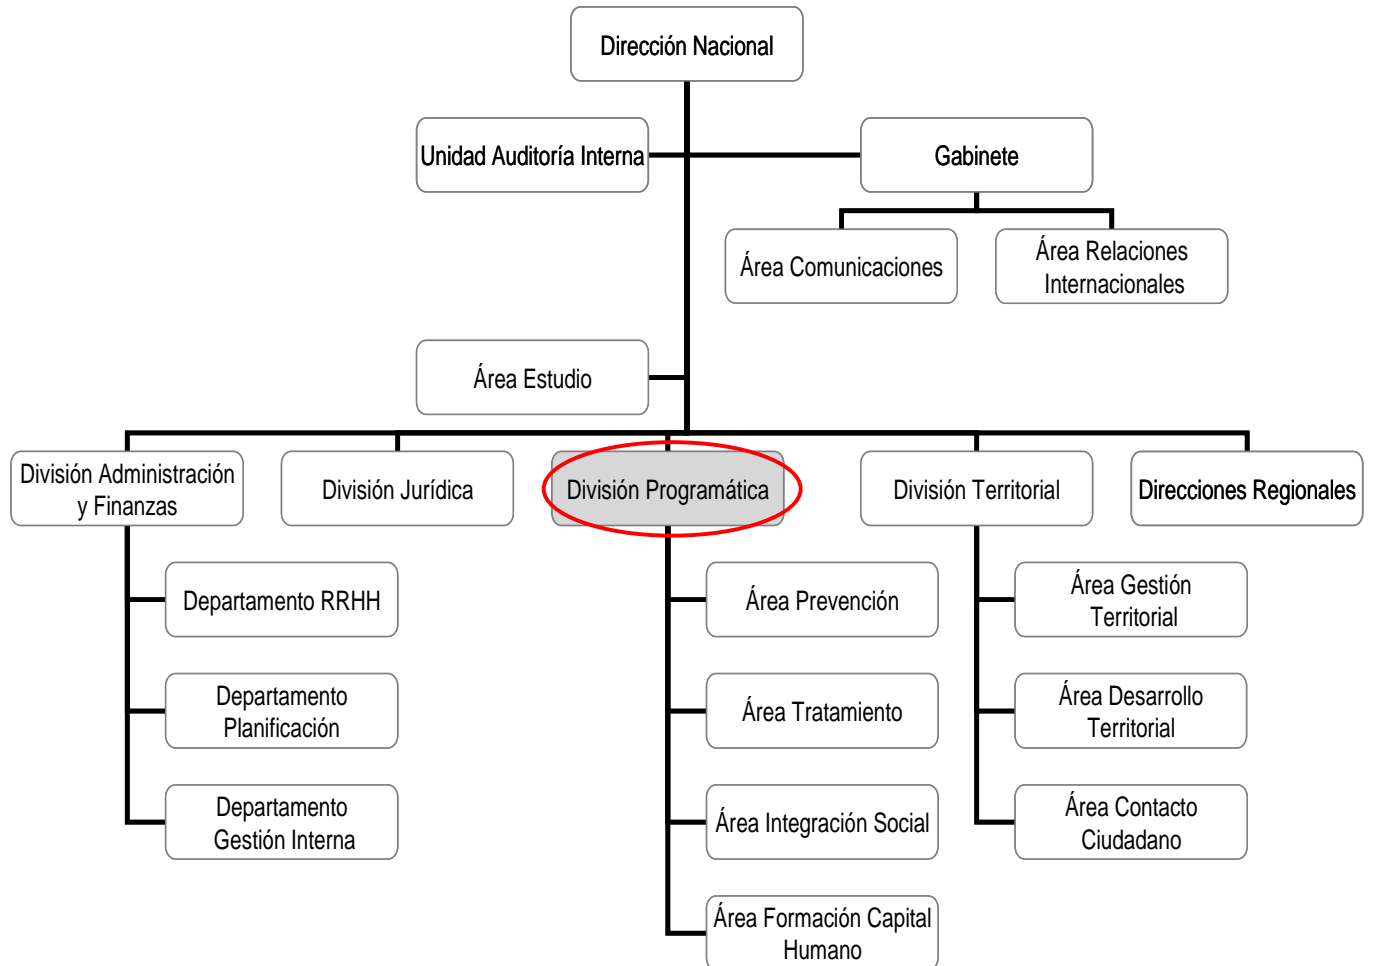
Dirección Nacional

Unidad Auditoría Interna

Gabinete

Área Comunicaciones

Área Relaciones Internacionales

Área Estudio

División Administración y Finanzas

División Jurídica

División Programática

División Territorial

Direcciones Regionales

Departamento RRHH

Departamento Planificación

Departamento Gestión Interna

Área Prevención

Área Tratamiento

Área Integración Social

Área Formación Capital Humano

Área Gestión Territorial

Área Desarrollo Territorial

Área Contacto Ciudadano